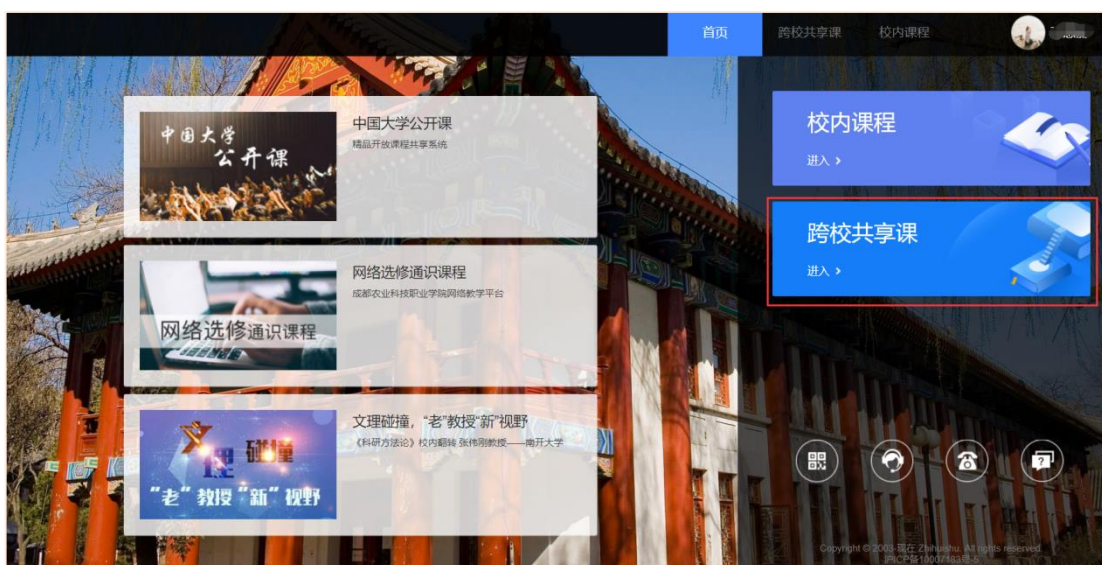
首页 跨校共享课 校内课程

中国大学公开课

中国大学公开课
精品开放课程共享系统

网络选修通识课程

网络选修通识课程
成都农业科技职业学院网络教学平台

文理碰撞 "老"教授"新"视野

文理碰撞，"老"教授"新"视野
《科研方法论》校内翻转 张伟刚教授——南开大学

校内课程
进入 >

跨校共享课
进入 >

Copyright © 2003-现在 Zhihuishu. All rights reserved
沪ICP备10007183号-5